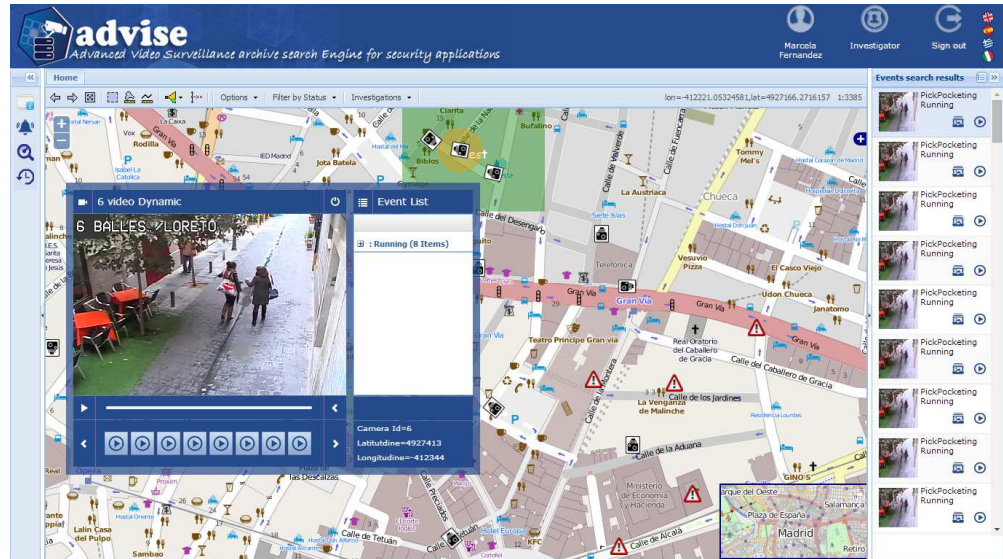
advise
Advanced Video Surveillance archive search Engine for security applications

Marcela Fernandez
Investigator
Sign out

Home

Options ▾ Filter by Status ▾ Investigations ▾

lon=-412221.05324581,lat=4927166.2716157 1:3385

Events search results

PickPocketing
Running
PickPocketing
Running
PickPocketing
Running
PickPocketing
Running
PickPocketing
Running
PickPocketing
Running
PickPocketing
Running
PickPocketing
Running
PickPocketing
Running

6 video Dynamic

6 BALLES /LORETO

Event List

: Running (8 Items)

Camera Id=6
Latitutdine=4927413
Longitudine=-412344

Gran Vía
Gran Vía
Gran Vía
Gran Vía
Chueca
La Austriaca
Calle del Desengaño
Telefónica
Vesuvio Pizza
El Casco Viejo
Udon Chueca
Janatomo
Teatro Príncipe Gran vía
Real Oratorio del Caballero de Gracia
Calle del Caballero de Gracia
Calle de los Jardines
La Venganza de Malinche
Calle de la Aduana
Ministerio de Economía y Hacienda
Calle de Alcalá
Calle de Tetuán
Calle de Montera
Calle Preciados
Las Descalzas
Lalín Casa del Pulpo
Sambao
Rodilla
Vox
La Caixa
Jota Batela
Biblos
Bufalino
Tommy Mel's
Siete Islas
Calle de Fuencarral
Calle de Valverde
Isabel La Católica
Hostal Nersan
IED Madrid
Hostal Oriente
Plaza de España
Parque del Oeste
Madrid
Salamanca
Retiro
KFC
Opera
GINO'S
Residencia Lourdes